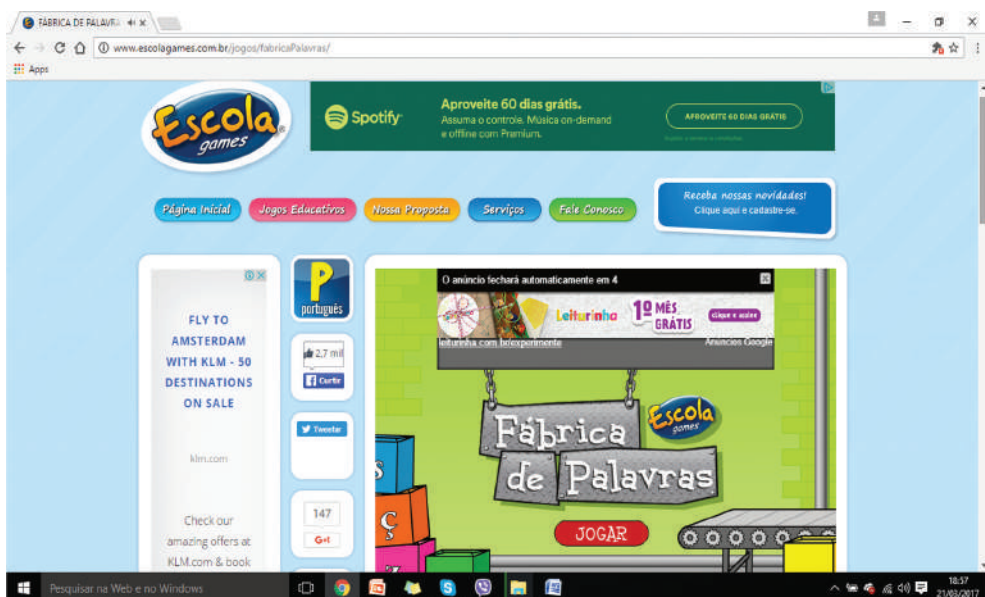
FÁBRICA DE PALAVRA ×

www.escolagames.com.br/jogos/fabricaPalavras/

Apps

Escola games

Spotify

Aproveite 60 dias grátis.

Assuma o controle. Música on-demand e offline com Premium.

APROVEITE 60 DIAS GRÁTIS

Página Inicial

Jogos Educativos

Nossa Proposta

Serviços

Fale Conosco

Receba nossas novidades! Clique aqui e cadastre-se.

FLY TO AMSTERDAM WITH KLM - 50 DESTINATIONS ON SALE

klm.com

Check our amazing offers at KLM.com & book

P

português

2,7 mil

Curtir

Tweetar

147

G+1

O anúncio fechará automaticamente em 4

Leiturinha

1º MÊS GRÁTIS

Clique e assine

leiturinha.com.br/experimente

Anúncios Google

Fábrica de Palavras

Escola games

JOGAR

Pesquisar na Web e no Windows

18:57
21/03/2017